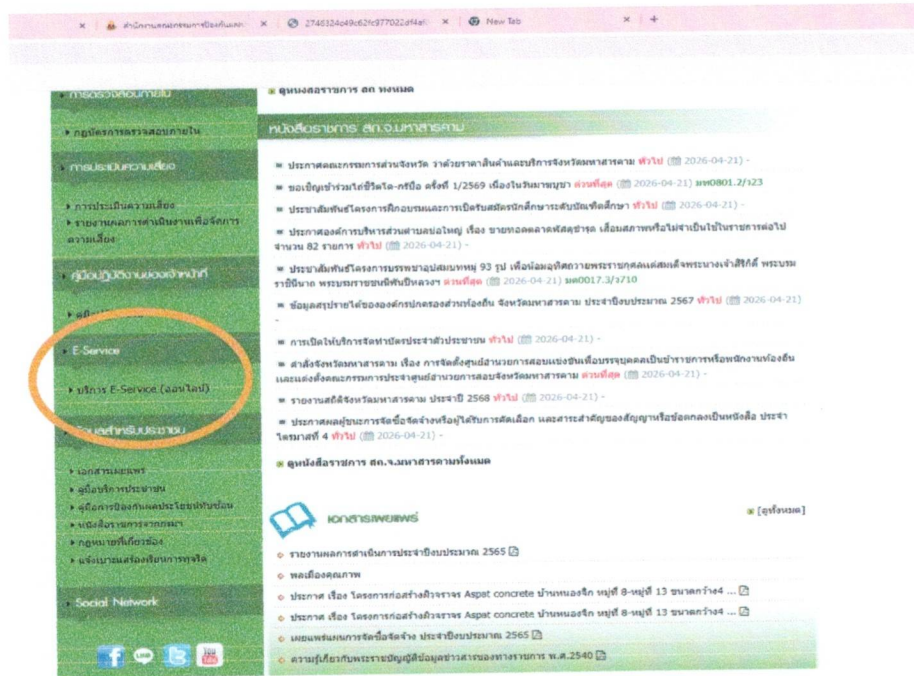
สำนักงานส่งเสริมการปกครองท้องถิ่น | 2746324a49c62fc977022df4afc | New Tab

การตรวจสอบภายใน

กฎบัตรการตรวจสอบภายใน

การประเมินความเสี่ยง

การประเมินความเสี่ยง
รายงานผลการดำเนินงานเพื่อจัดการความเสี่ยง

คู่มือปฏิบัติงานของเจ้าหน้าที่

คู่มือ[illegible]

E-Service

บริการ E-Service (ออนไลน์)

ข้อมูลสำหรับประชาชน

เอกสารเผยแพร่
คู่มือบริการประชาชน
คู่มือการป้องกันผลประโยชน์ทับซ้อน
หนังสือราชการจากกรม
กฎหมายที่เกี่ยวข้อง
แจ้งเบาะแสร้องเรียนการทุจริต

Social Network

ดูหนังสือราชการ สถ ทั้งหมด

หนังสือราชการ สถ.จ.มหาสารคาม

ประกาศคณะกรรมการส่วนจังหวัด ว่าด้วยราคาสินค้าและบริการจังหวัดมหาสารคาม ทั่วไป (2026-04-21) -

ขอเชิญเข้าร่วมไบค์ซิตี้ไนท์-กรีบิค ครั้งที่ 1/2569 เนื่องในวันมาฆบูชา ด่วนที่สุด (2026-04-21) มค0801.2/ว23

ประชาสัมพันธ์โครงการฝึกอบรมและการเปิดรับสมัครนักศึกษาระดับบัณฑิตศึกษา ทั่วไป (2026-04-21) -

ประกาศองค์การบริหารส่วนตำบลบ่อใหญ่ เรื่อง ขายทอดตลาดพัสดุชำรุด เสื่อมสภาพหรือไม่จำเป็นใช้ในราชการต่อไป จำนวน 82 รายการ ทั่วไป (2026-04-21) -

ประชาสัมพันธ์โครงการบรรพชาอุปสมบทหมู่ 93 รูป เพื่อน้อมอุทิศถวายพระราชกุศลแด่สมเด็จพระนางเจ้าสิริกิติ์ พระบรมราชินีนาถ พระบรมราชชนนีพันปีหลวง ด่วนที่สุด (2026-04-21) มค0017.3/ว710

ข้อมูลสรุปรายได้ขององค์กรปกครองส่วนท้องถิ่น จังหวัดมหาสารคาม ประจำปีงบประมาณ 2567 ทั่วไป (2026-04-21)

การเปิดให้บริการจัดทำบัตรประจำตัวประชาชน ทั่วไป (2026-04-21) -

คำสั่งจังหวัดมหาสารคาม เรื่อง การจัดตั้งศูนย์อำนวยการสอบแข่งขันเพื่อบรรจุบุคคลเป็นข้าราชการหรือพนักงานท้องถิ่น และแต่งตั้งคณะกรรมการประจำศูนย์อำนวยการสอบจังหวัดมหาสารคาม ด่วนที่สุด (2026-04-21) -

รายงานสถิติจังหวัดมหาสารคาม ประจำปี 2568 ทั่วไป (2026-04-21) -

ประกาศผลผู้ชนะการจัดซื้อจัดจ้างหรือผู้ได้รับการคัดเลือก และสาระสำคัญของสัญญาหรือข้อตกลงเป็นหนังสือ ประจำไตรมาสที่ 4 ทั่วไป (2026-04-21) -

ดูหนังสือราชการ สถ.จ.มหาสารคามทั้งหมด

เอกสารเผยแพร่

[ดูทั้งหมด]

รายงานผลการดำเนินการประจำปีงบประมาณ 2565
ผลเลือดคุณภาพ
ประกาศ เรื่อง โครงการก่อสร้างผิวจราจร Aspat concrete บ้านหนองจิก หมู่ที่ 8-หมู่ที่ 13 ขนาดกว้าง4 ...
ประกาศ เรื่อง โครงการก่อสร้างผิวจราจร Aspat concrete บ้านหนองจิก หมู่ที่ 8-หมู่ที่ 13 ขนาดกว้าง4 ...
เผยแพร่แผนการจัดซื้อจัดจ้าง ประจำปีงบประมาณ 2565
ความรู้เกี่ยวกับพระราชบัญญัติข้อมูลข่าวสารของทางราชการ พ.ศ.2540